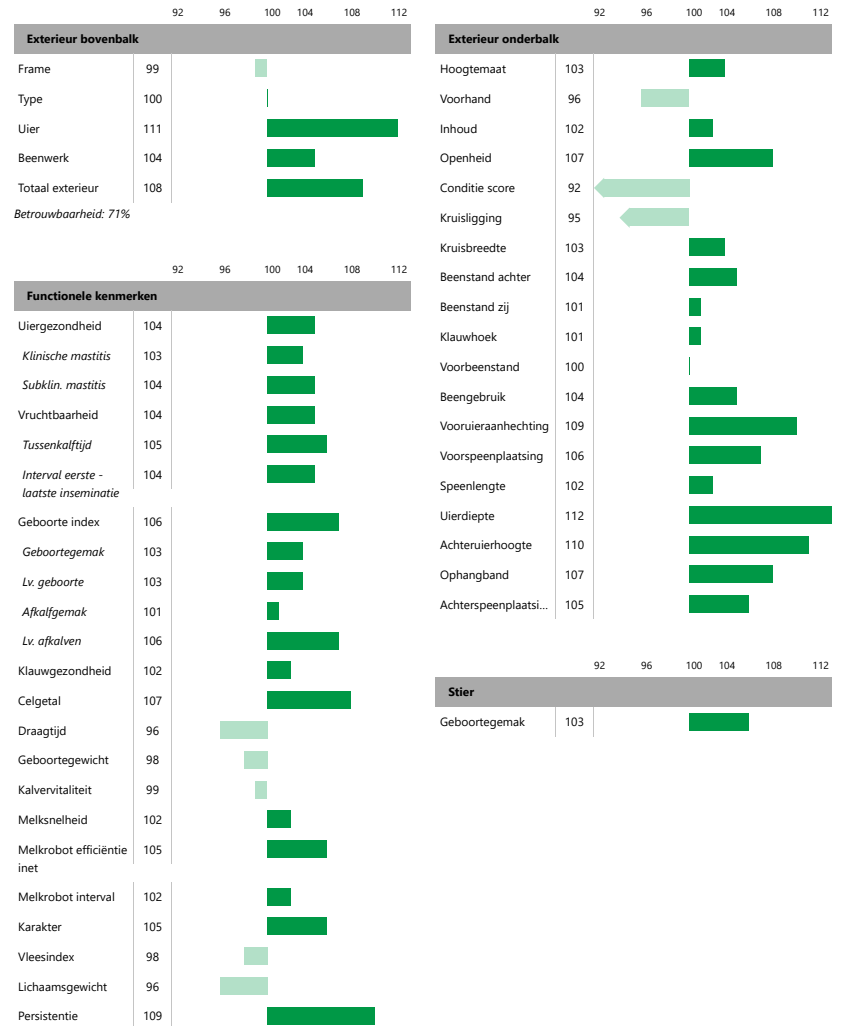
92 96 100 104 108 112

**Exterieur bovenbalk**

| | |
|---|---|
| Frame | 99 |
| Type | 100 |
| Uier | 111 |
| Beenwerk | 104 |
| Totaal exterieur | 108 |

*Betrouwbaarheid: 71%*

92 96 100 104 108 112

**Functionele kenmerken**

| | |
|---|---|
| Uiergezondheid | 104 |
| *Klinische mastitis* | 103 |
| *Subklin. mastitis* | 104 |
| Vruchtbaarheid | 104 |
| *Tussenkalftijd* | 105 |
| *Interval eerste - laatste inseminatie* | 104 |
| Geboorte index | 106 |
| *Geboortegemak* | 103 |
| *Lv. geboorte* | 103 |
| *Afkalfgemak* | 101 |
| *Lv. afkalven* | 106 |
| Klauwgezondheid | 102 |
| Celgetal | 107 |
| Draagtijd | 96 |
| Geboortegewicht | 98 |
| Kalvervitaliteit | 99 |
| Melksnelheid | 102 |
| Melkrobot efficiëntie inet | 105 |
| Melkrobot interval | 102 |
| Karakter | 105 |
| Vleesindex | 98 |
| Lichaamsgewicht | 96 |
| Persistentie | 109 |

92 96 100 104 108 112

**Exterieur onderbalk**

| | |
|---|---|
| Hoogtemaat | 103 |
| Voorhand | 96 |
| Inhoud | 102 |
| Openheid | 107 |
| Conditie score | 92 |
| Kruisligging | 95 |
| Kruisbreedte | 103 |
| Beenstand achter | 104 |
| Beenstand zij | 101 |
| Klauwhoek | 101 |
| Voorbeenstand | 100 |
| Beengebruik | 104 |
| Vooruieraanhechting | 109 |
| Voorspeenplaatsing | 106 |
| Speenlengte | 102 |
| Uierdiepte | 112 |
| Achteruierhoogte | 110 |
| Ophangband | 107 |
| Achterspeenplaatsi... | 105 |

92 96 100 104 108 112

**Stier**

| | |
|---|---|
| Geboortegemak | 103 |